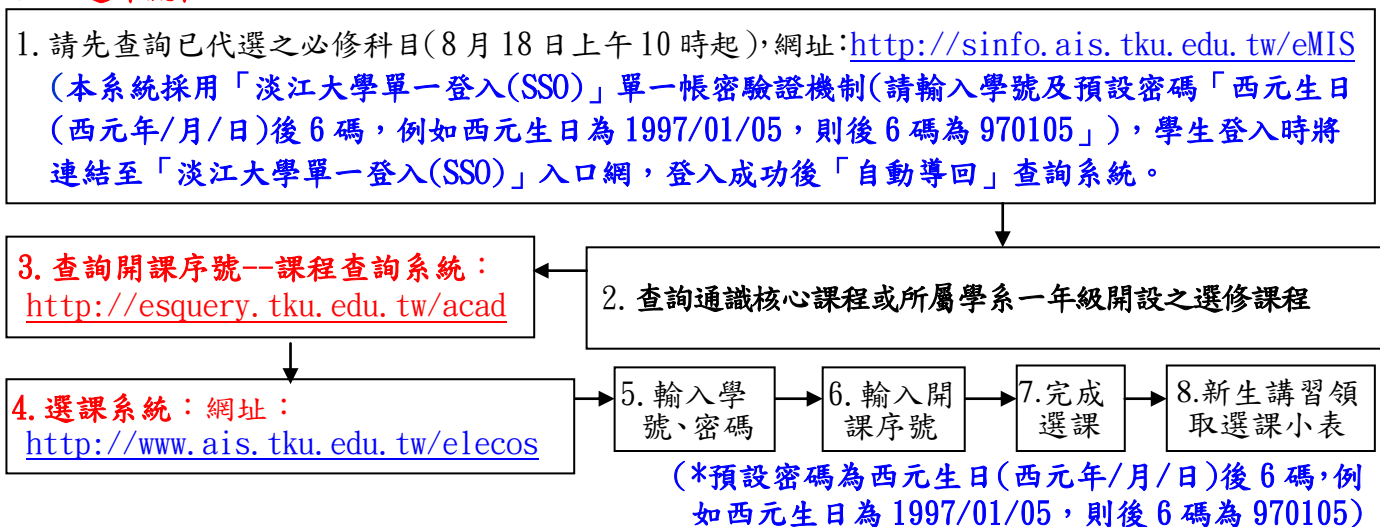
1.請先查詢已代選之必修科目(8月18日上午10時起),網址:http://sinfo.ais.tku.edu.tw/eMIS (本系統採用「淡江大學單一登入(SSO)」單一帳密驗證機制(請輸入學號及預設密碼「西元生日(西元年/月/日)後6碼,例如西元生日為1997/01/05,則後6碼為970105」),學生登入時將連結至「淡江大學單一登入(SSO)」入口網,登入成功後「自動導回」查詢系統。

2.查詢通識核心課程或所屬學系一年級開設之選修課程

3.查詢開課序號--課程查詢系統:http://esquery.tku.edu.tw/acad

4.選課系統:網址:http://www.ais.tku.edu.tw/elecos

5.輸入學號、密碼

6.輸入開課序號

7.完成選課

8.新生講習領取選課小表

(*預設密碼為西元生日(西元年/月/日)後6碼,例如西元生日為1997/01/05,則後6碼為970105)